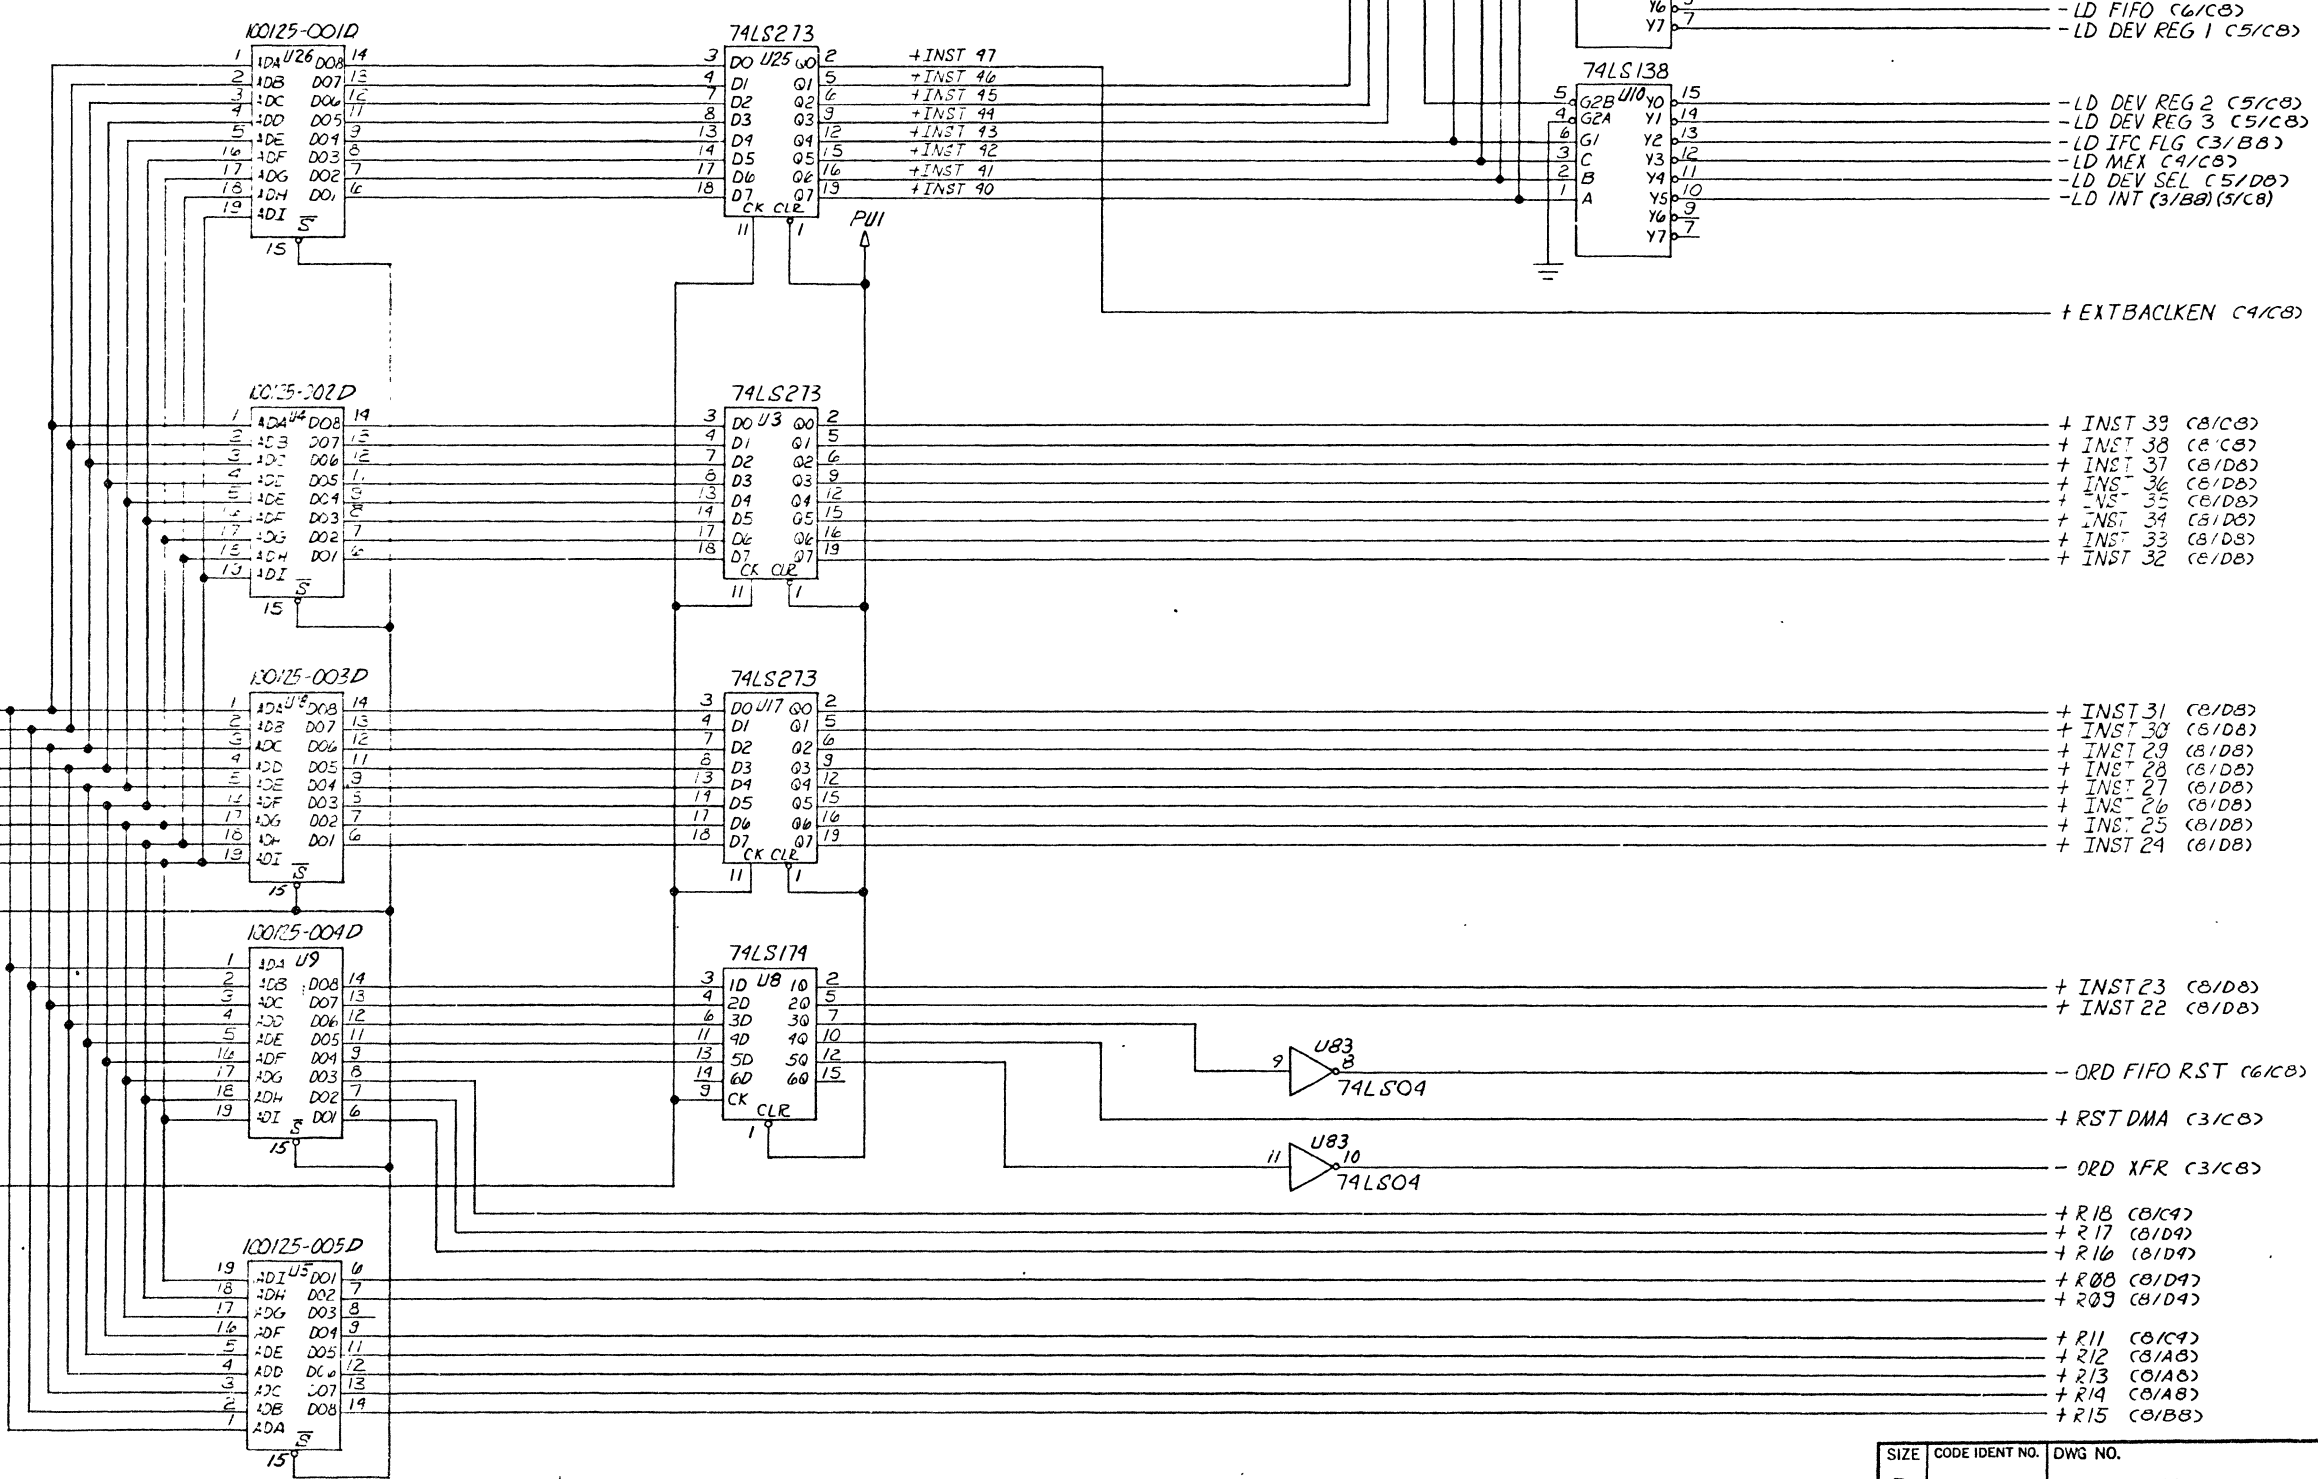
100125-001D
U26
1 ADA DO8 14
2 ADB DO7 13
3 ADC DO6 12
4 ADD DO5 11
5 ADE DO4 9
16 ADF DO3 8
17 ADG DO2 7
18 ADH DO1 6
19 ADI $\overline{S}$
15

74LS273
U25
3 D0 Q0 2
4 D1 Q1 5
7 D2 Q2 6
8 D3 Q3 9
13 D4 Q4 12
14 D5 Q5 15
17 D6 Q6 16
18 D7 Q7 19
CK CLR
11 1
PU1

+INST 47
+INST 46
+INST 45
+INST 44
+INST 43
+INST 42
+INST 41
+INST 40

Y6 9
Y7 7
- LD FIFO (6/C8)
- LD DEV REG 1 (5/C8)

74LS138
U10
5 G2B Y0 15
4 G2A Y1 14
6 G1 Y2 13
3 C Y3 12
2 B Y4 11
1 A Y5 10
Y6 9
Y7 7

- LD DEV REG 2 (5/C8)
- LD DEV REG 3 (5/C8)
- LD IFC FLG (3/B8)
- LD MEX (4/C8)
- LD DEV SEL (5/D8)
- LD INT (3/B8)(5/C8)

+ EXTBACLKEN (4/C8)

100125-002D
U4
1 ADA DO8 14
2 ADB DO7 13
3 ADC DO6 12
4 ADD DO5 11
5 ADE DO4 9
16 ADF DO3 8
17 ADG DO2 7
18 ADH DO1 6
19 ADI $\overline{S}$
15

74LS273
U3
3 D0 Q0 2
4 D1 Q1 5
7 D2 Q2 6
8 D3 Q3 9
13 D4 Q4 12
14 D5 Q5 15
17 D6 Q6 16
18 D7 Q7 19
CK CLR
11 1

+ INST 39 (8/C8)
+ INST 38 (8/C8)
+ INST 37 (8/D8)
+ INST 36 (8/D8)
+ INST 35 (8/D8)
+ INST 34 (8/D8)
+ INST 33 (8/D8)
+ INST 32 (8/D8)

100125-003D
U18
1 ADA DO8 14
2 ADB DO7 13
3 ADC DO6 12
4 ADD DO5 11
5 ADE DO4 9
16 ADF DO3 8
17 ADG DO2 7
18 ADH DO1 6
19 ADI $\overline{S}$
15

74LS273
U17
3 D0 Q0 2
4 D1 Q1 5
7 D2 Q2 6
8 D3 Q3 9
13 D4 Q4 12
14 D5 Q5 15
17 D6 Q6 16
18 D7 Q7 19
CK CLR
11 1

+ INST 31 (8/D8)
+ INST 30 (8/D8)
+ INST 29 (8/D8)
+ INST 28 (8/D8)
+ INST 27 (8/D8)
+ INST 26 (8/D8)
+ INST 25 (8/D8)
+ INST 24 (8/D8)

100125-004D
U9
1 ADA
2 ADB DO8 14
3 ADC DO7 13
4 ADD DO6 12
5 ADE DO5 11
16 ADF DO4 9
17 ADG DO3 8
18 ADH DO2 7
19 ADI $\overline{S}$ DO1 6
15

74LS174
U8
3 1D 1Q 2
4 2D 2Q 5
6 3D 3Q 7
11 4D 4Q 10
13 5D 5Q 12
14 6D 6Q 15
9 CK
CLR
1

+ INST 23 (8/D8)
+ INST 22 (8/D8)

U83
9 8
74LS04
- ORD FIFO RST (6/C8)

+ RST DMA (3/C8)

U83
11 10
74LS04
- ORD XFR (3/C8)

+ R18 (8/C4)
+ R17 (8/D4)
+ R16 (8/D4)

100125-005D
U5
19 ADI DO1 6
18 ADH DO2 7
17 ADG DO3 8
16 ADF DO4 9
5 ADE DO5 11
4 ADD DO6 12
3 ADC DO7 13
2 ADB DO8 14
1 ADA $\overline{S}$
15

+ R08 (8/D4)
+ R09 (8/D4)
+ R11 (8/C4)
+ R12 (8/A8)
+ R13 (8/A8)
+ R14 (8/A8)
+ R15 (8/B8)

| SIZE | CODE IDENT NO. | DWG NO. |
|---|---|---|
| D | | |